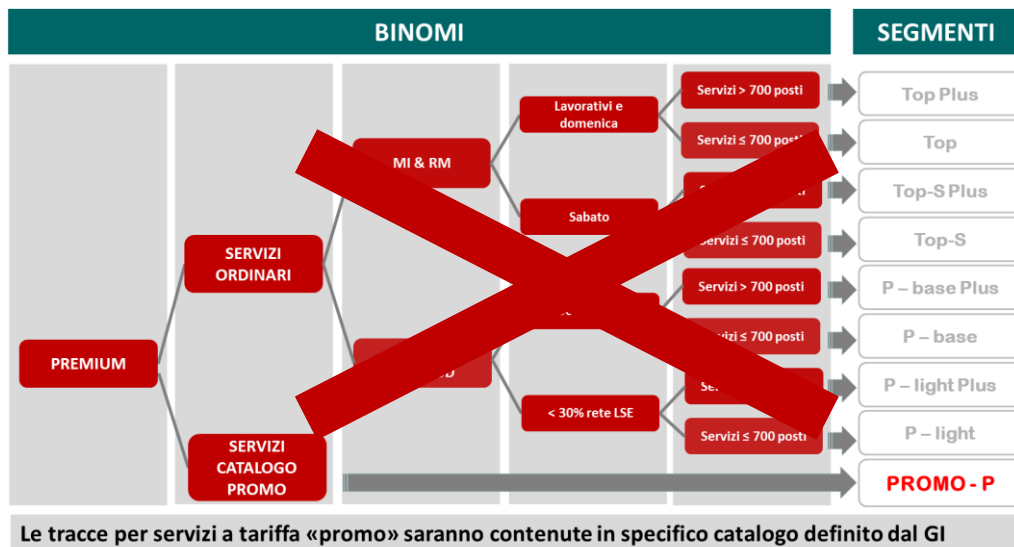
BINOMI

SEGMENTI

PREMIUM

SERVIZI ORDINARI

SERVIZI CATALOGO PROMO

MI & RM

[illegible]

Lavorativi e domenica

Sabato

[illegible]

< 30% rete LSE

Servizi > 700 posti

Servizi ≤ 700 posti

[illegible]

Servizi ≤ 700 posti

Servizi > 700 posti

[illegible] 700 posti

Ser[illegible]

Servizi ≤ 700 posti

Top Plus

Top

Top-S Plus

Top-S

P – base Plus

P – base

P – light Plus

P – light

PROMO - P

Le tracce per servizi a tariffa «promo» saranno contenute in specifico catalogo definito dal GI